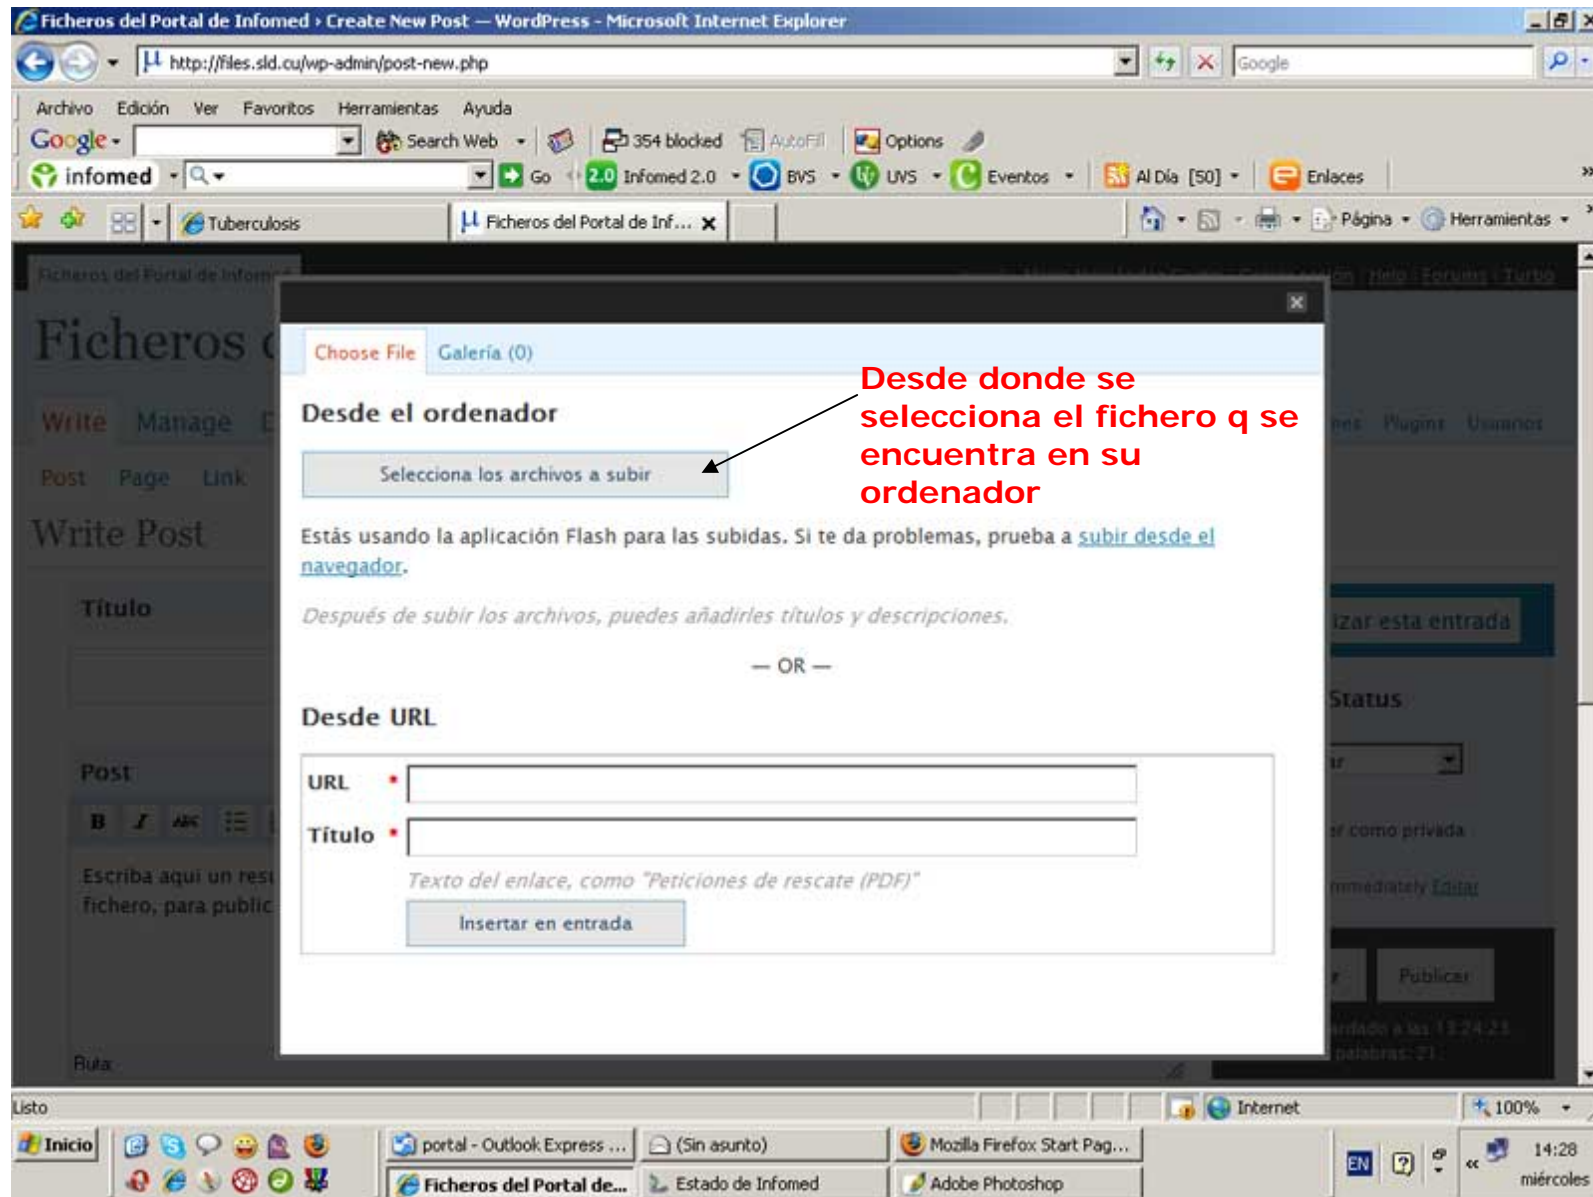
Ficheros del Portal de Infomed › Create New Post — WordPress - Microsoft Internet Explorer

http://files.sld.cu/wp-admin/post-new.php

Google

Archivo Edición Ver Favoritos Herramientas Ayuda

Google Search Web 354 blocked AutoFill Options

infomed Go 2.0 Infomed 2.0 BVS UVS Eventos Al Día [50] Enlaces

Tuberculosis Ficheros del Portal de Inf...

Página Herramientas

Ficheros del Portal de Infomed

Ficheros

Write Manage

Post Page Link

Write Post

Título

Post

Escriba aquí un res fichero, para public

Ruta

Help Forums Turbo

Plugins Usuarios

izar esta entrada

Status

como privada

mmediately Editar

Publicar

Choose File Galería (0)

Desde el ordenador

Selecciona los archivos a subir

Desde donde se selecciona el fichero q se encuentra en su ordenador

Estás usando la aplicación Flash para las subidas. Si te da problemas, prueba a subir desde el navegador.

Después de subir los archivos, puedes añadirles títulos y descripciones.

— OR —

Desde URL

URL *

Título *

Texto del enlace, como "Peticiones de rescate (PDF)"

Insertar en entrada

Listo Internet 100%

Inicio portal - Outlook Express ... (Sin asunto) Mozilla Firefox Start Pag... Ficheros del Portal de... Estado de Infomed Adobe Photoshop

EN 14:28 miércoles